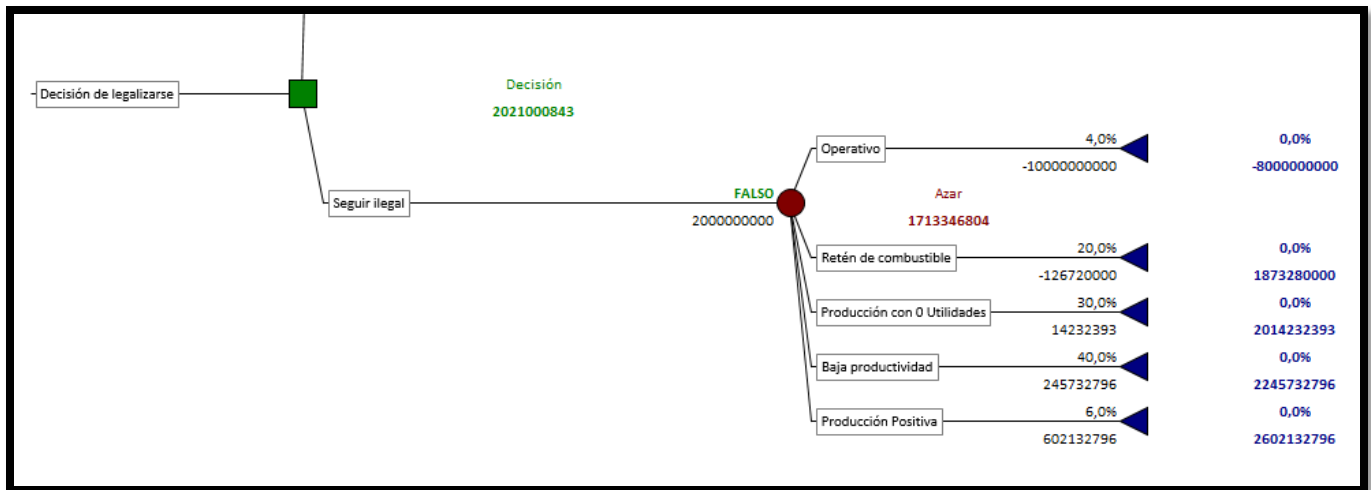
Decisión de legalizarse

Decisión
2021000843

Seguir ilegal
FALSO
2000000000

Azar
1713346804

Operativo
4,0%
-10000000000
0,0%
-8000000000

Retén de combustible
20,0%
-126720000
0,0%
1873280000

Producción con 0 Utilidades
30,0%
14232393
0,0%
2014232393

Baja productividad
40,0%
245732796
0,0%
2245732796

Producción Positiva
6,0%
602132796
0,0%
2602132796